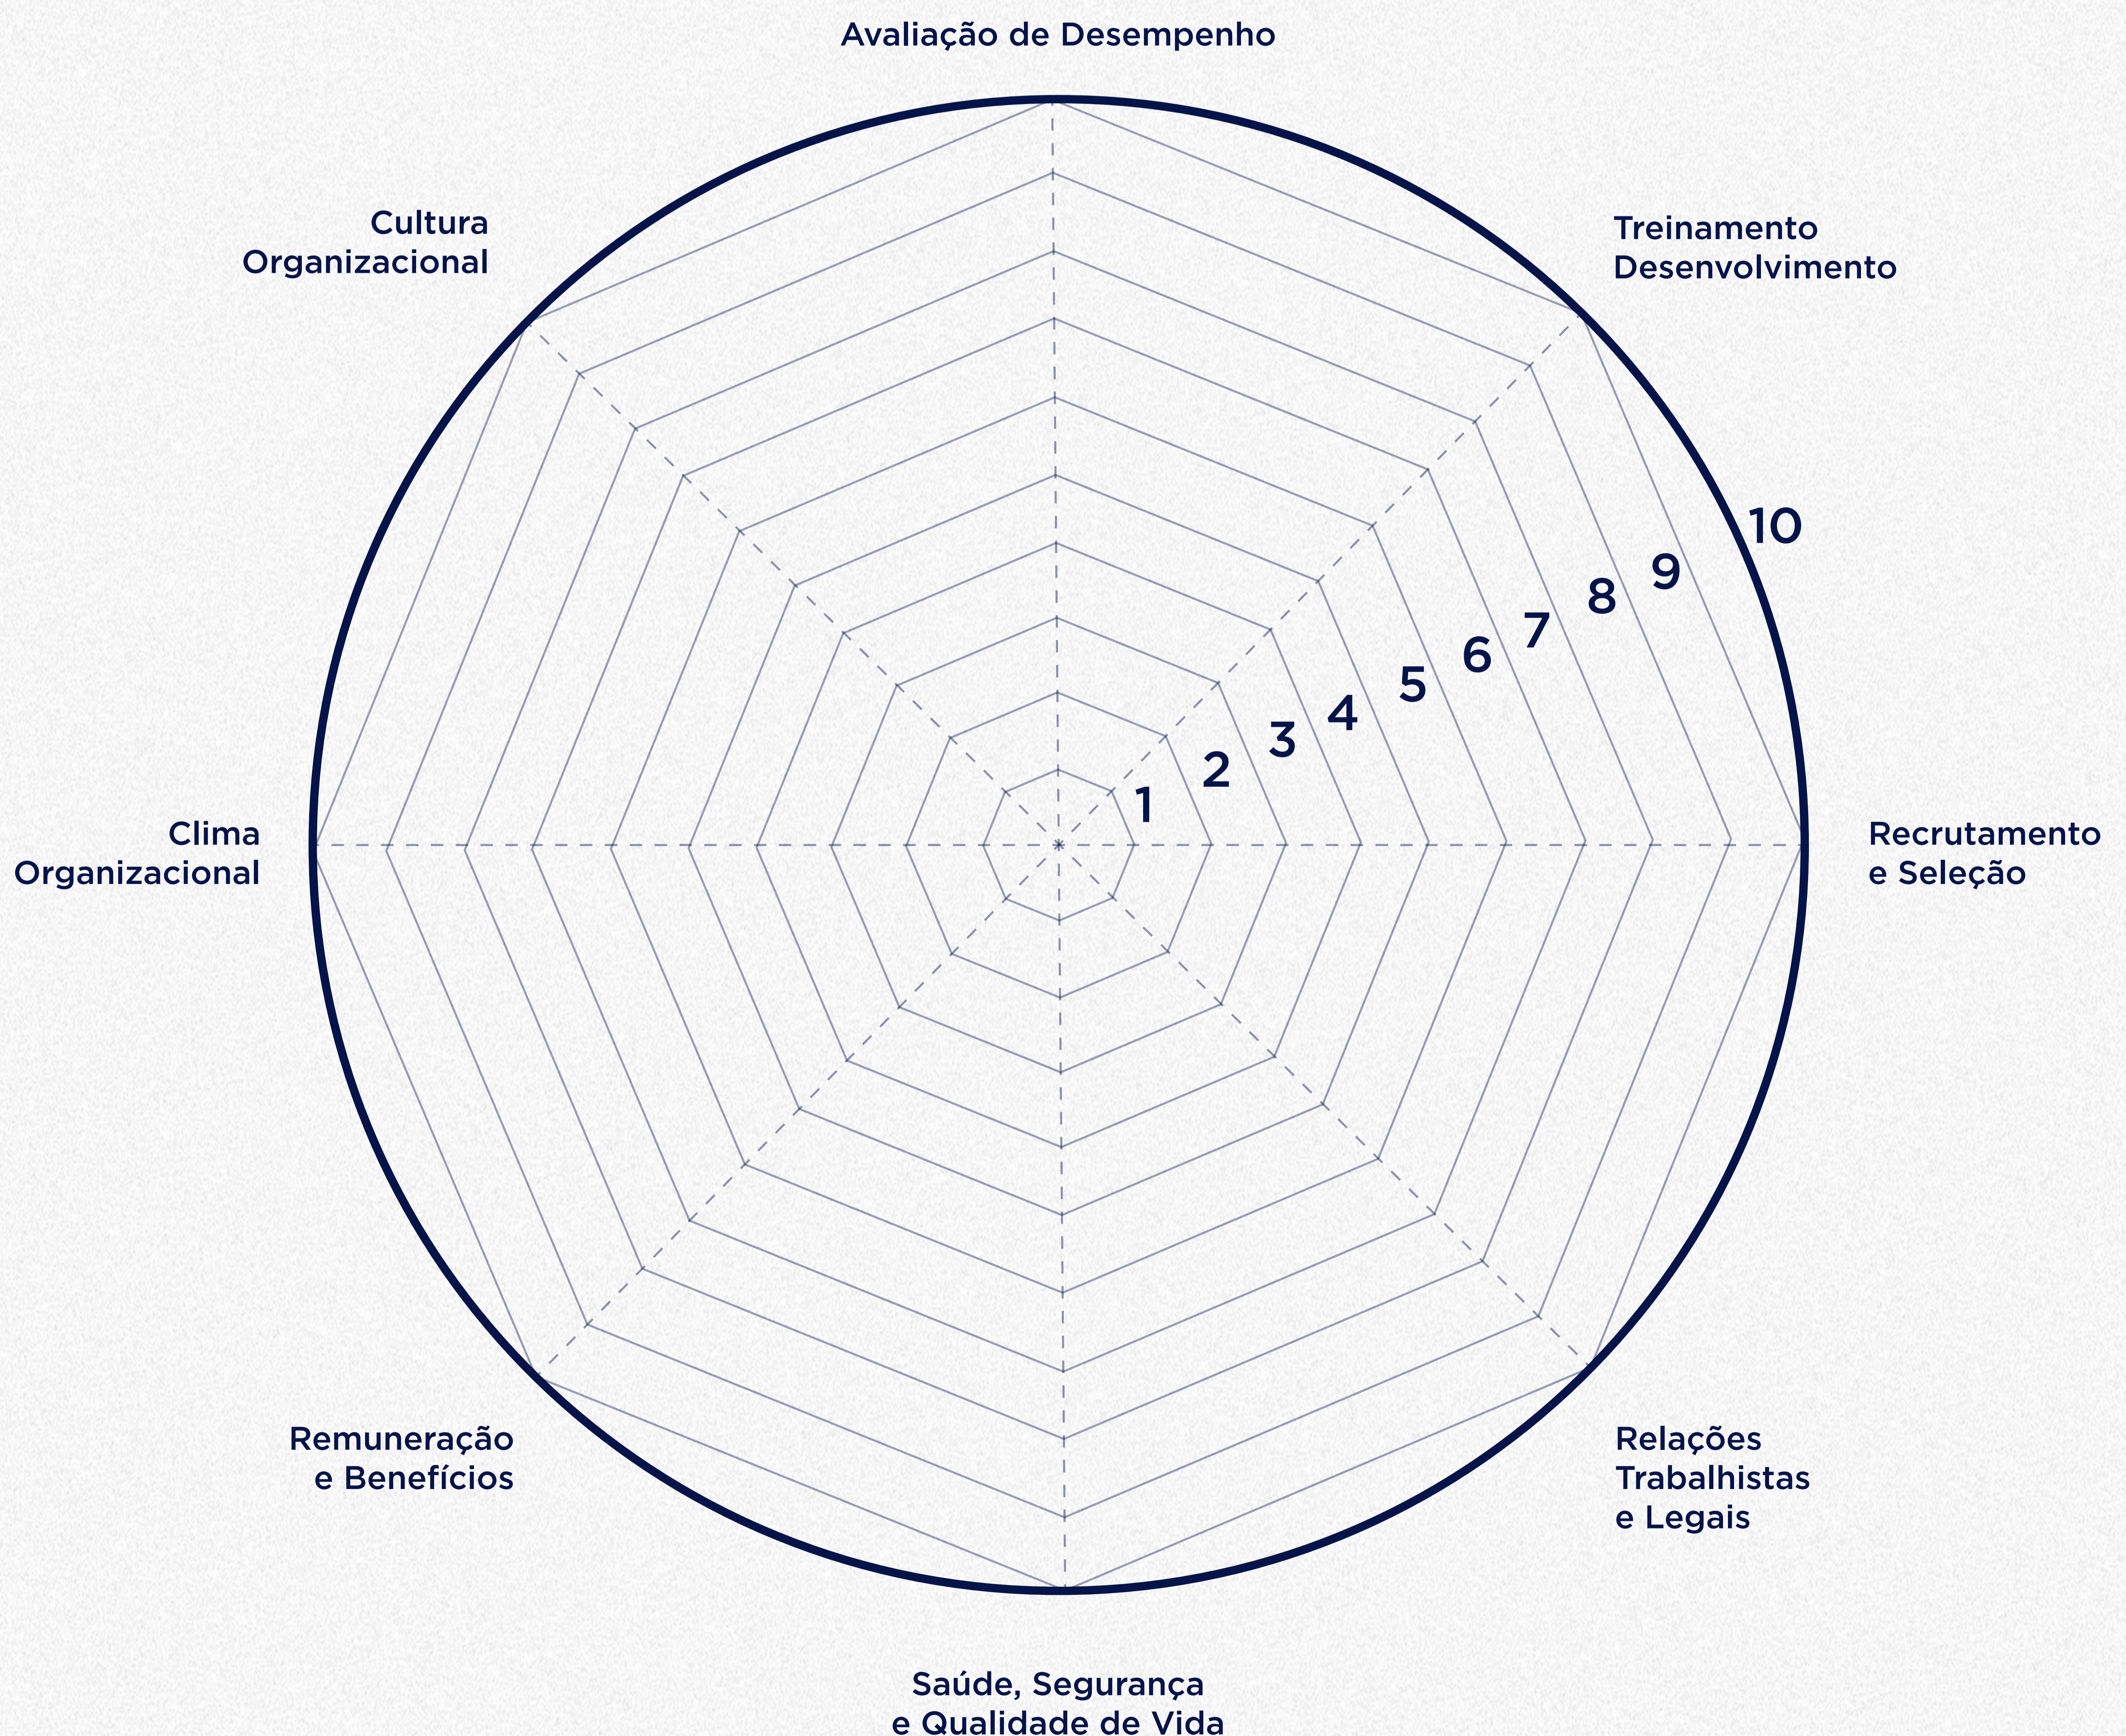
Avaliação de Desempenho

Treinamento
Desenvolvimento

Cultura
Organizacional

10
9
8
7
6
5
4
3
2
1

Clima
Organizacional

Recrutamento
e Seleção

Remuneração
e Benefícios

Relações
Trabalhistas
e Legais

Saúde, Segurança
e Qualidade de Vida